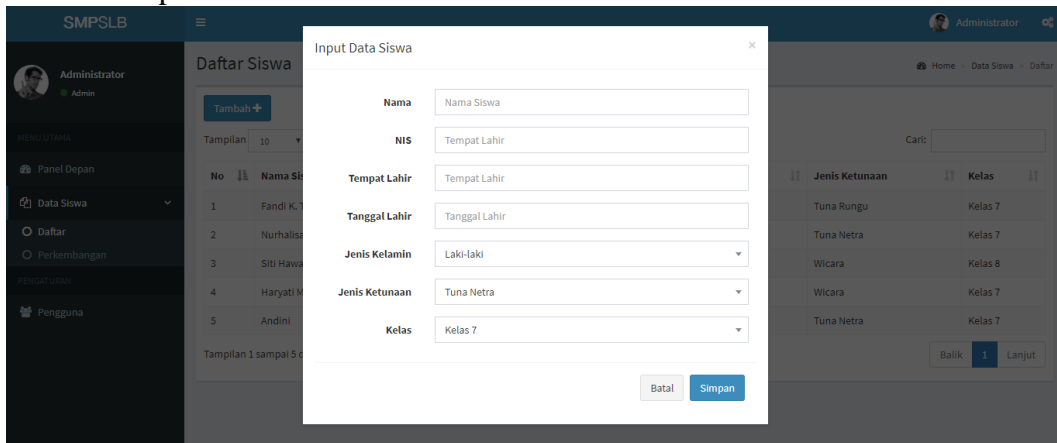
SMPSLB

Administrator
Admin

MENU UTAMA
Panel Depan
Data Siswa
Daftar
Perkembangan
PENGATURAN
Pengguna

Administrator

Daftar Siswa

Home > Data Siswa > Daftar

Tambah +

Tampilan 10

Cari:

| No | Nama Si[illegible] | | Jenis Ketunaan | Kelas |
|---|---|---|---|---|
| 1 | Fandi K. T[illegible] | | Tuna Rungu | Kelas 7 |
| 2 | Nurhalisa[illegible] | | Tuna Netra | Kelas 7 |
| 3 | Siti Hawa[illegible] | | Wicara | Kelas 8 |
| 4 | Haryati M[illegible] | | Wicara | Kelas 7 |
| 5 | Andini | | Tuna Netra | Kelas 7 |

Tampilan 1 sampai 5 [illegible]

Balik 1 Lanjut

Input Data Siswa

×

Nama Nama Siswa
NIS Tempat Lahir
Tempat Lahir Tempat Lahir
Tanggal Lahir Tanggal Lahir
Jenis Kelamin Laki-laki
Jenis Ketunaan Tuna Netra
Kelas Kelas 7

Batal Simpan